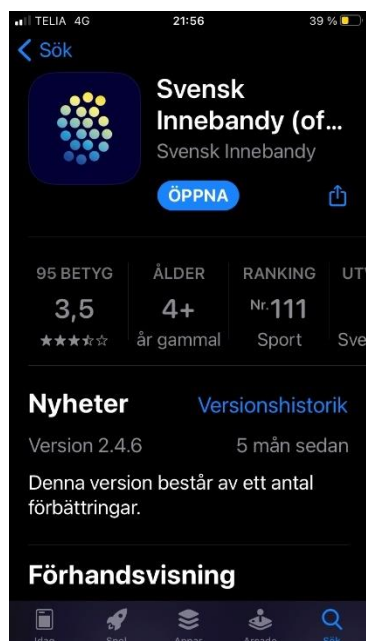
TELIA 4G 21:56 39 %

Sök

Svensk Innebandy (of...
Svensk Innebandy

ÖPPNA

95 BETYG
3,5
★★★☆☆

ÅLDER
4+
år gammal

RANKING
Nr.111
Sport

UTV
Sve

Nyheter
Versionshistorik

Version 2.4.6
5 mån sedan

Denna version består av ett antal förbättringar.

Förhandsvisning

Idag Spel Appar Arcade Sök